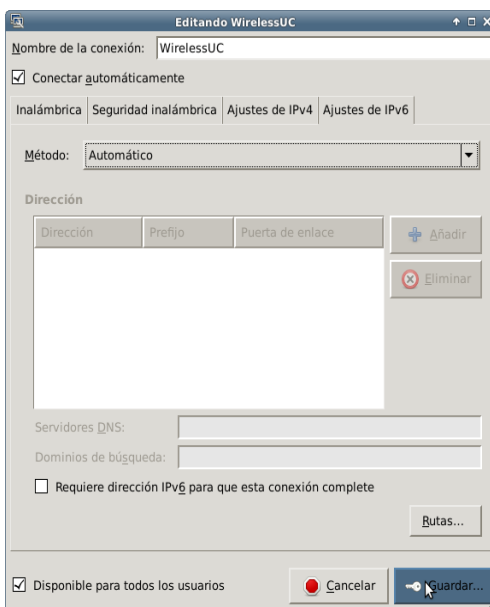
Editando WirelessUC

Nombre de la conexión: WirelessUC

☑ Conectar automáticamente

Inalámbrica | Seguridad inalámbrica | Ajustes de IPv4 | Ajustes de IPv6

Método: Automático

Dirección

| Dirección | Prefijo | Puerta de enlace |
|---|---|---|

Añadir

Eliminar

Servidores DNS:

Dominios de búsqueda:

☐ Requiere dirección IPv6 para que esta conexión complete

Rutas...

☑ Disponible para todos los usuarios

Cancelar

Guardar...